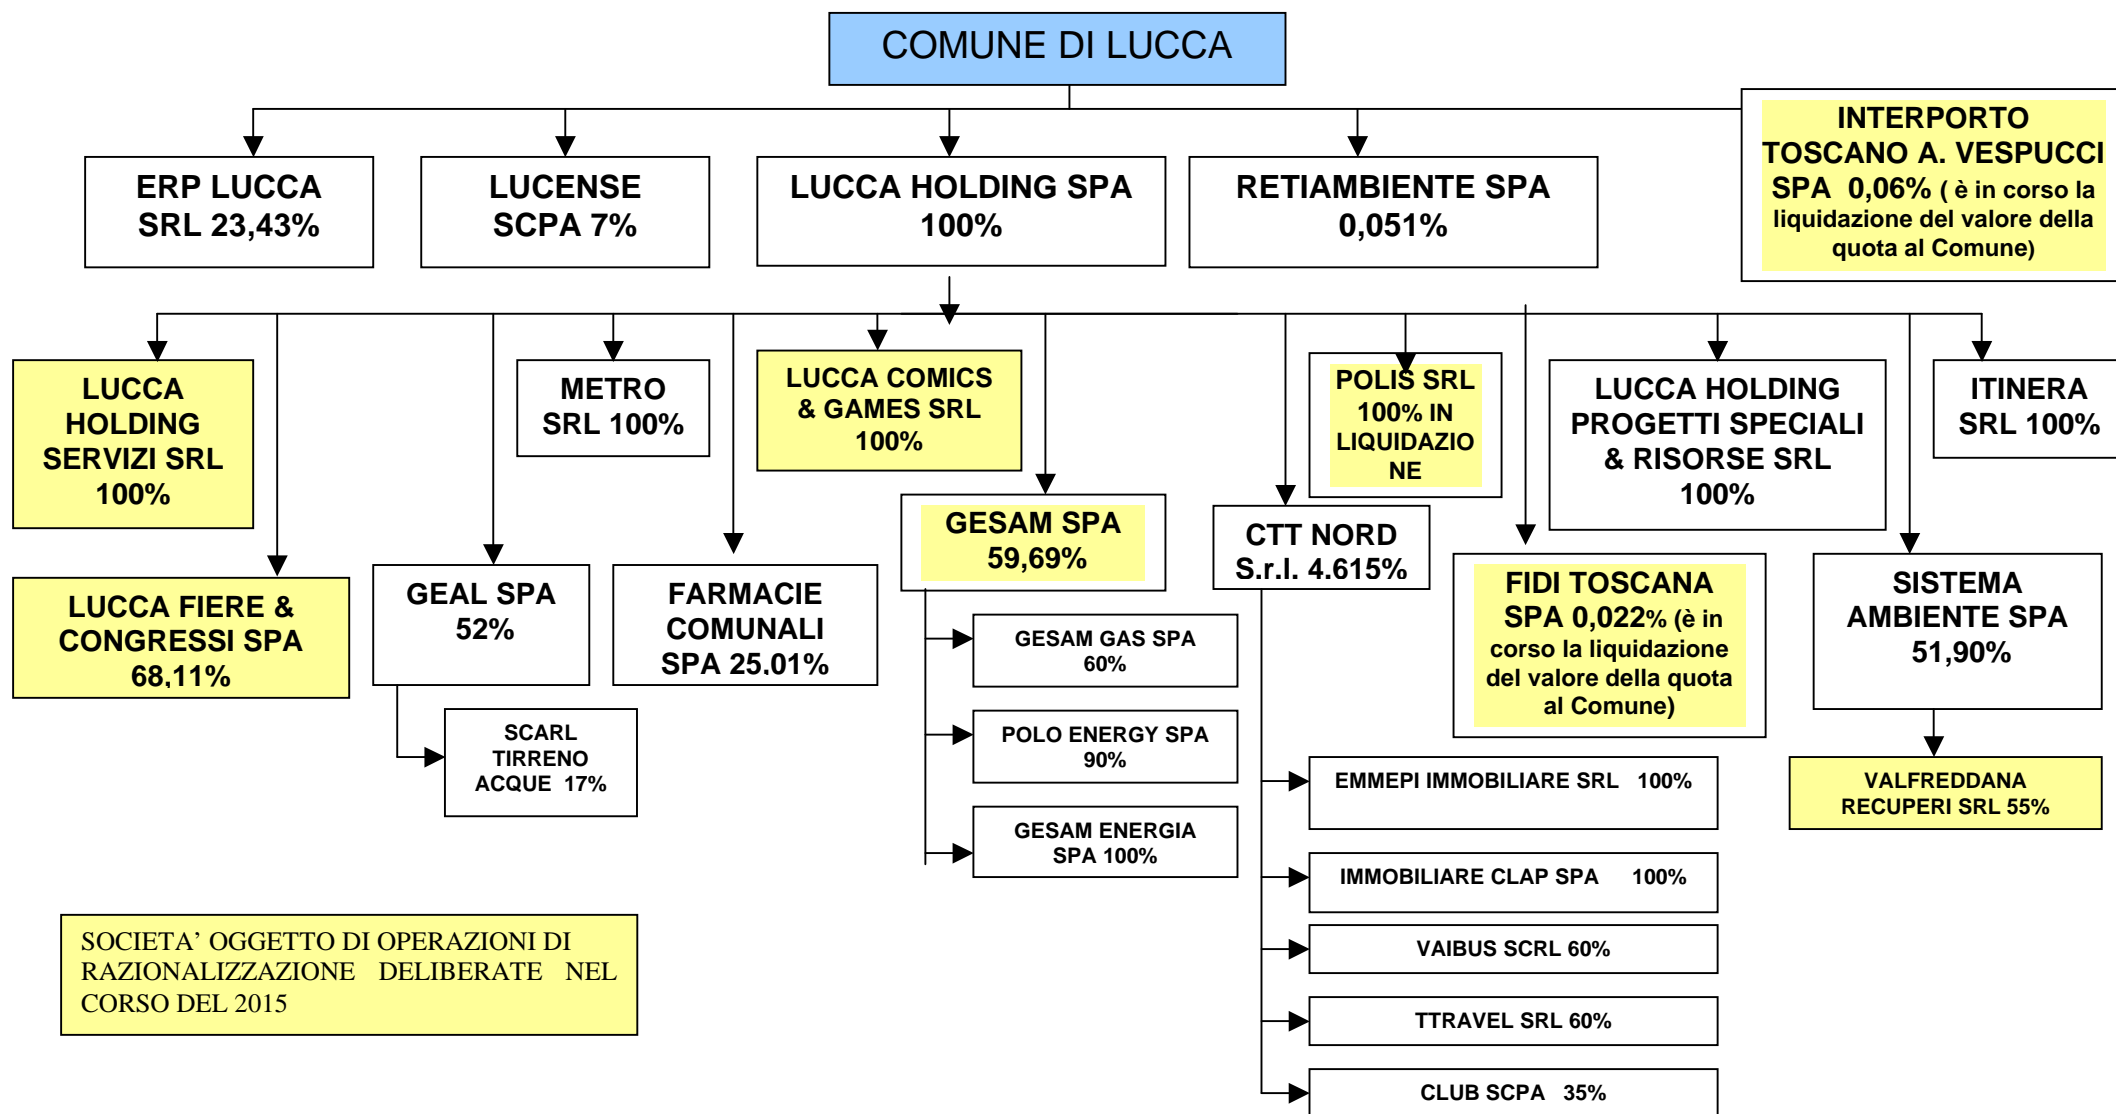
COMUNE DI LUCCA

ERP LUCCA SRL 23,43%

LUCENSE SCPA 7%

LUCCA HOLDING SPA 100%

RETIAMBIENTE SPA 0,051%

INTERPORTO TOSCANO A. VESPUCCI SPA 0,06% ( è in corso la liquidazione del valore della quota al Comune)

LUCCA HOLDING SERVIZI SRL 100%

METRO SRL 100%

LUCCA COMICS & GAMES SRL 100%

POLIS SRL 100% IN LIQUIDAZIONE

LUCCA HOLDING PROGETTI SPECIALI & RISORSE SRL 100%

ITINERA SRL 100%

GESAM SPA 59,69%

CTT NORD S.r.l. 4.615%

FIDI TOSCANA SPA 0,022% (è in corso la liquidazione del valore della quota al Comune)

SISTEMA AMBIENTE SPA 51,90%

LUCCA FIERE & CONGRESSI SPA 68,11%

GEAL SPA 52%

FARMACIE COMUNALI SPA 25.01%

SCARL TIRRENO ACQUE 17%

GESAM GAS SPA 60%

POLO ENERGY SPA 90%

GESAM ENERGIA SPA 100%

EMMEPI IMMOBILIARE SRL 100%

IMMOBILIARE CLAP SPA 100%

VAIBUS SCRL 60%

TTRAVEL SRL 60%

CLUB SCPA 35%

VALFREDDANA RECUPERI SRL 55%

SOCIETA’ OGGETTO DI OPERAZIONI DI RAZIONALIZZAZIONE DELIBERATE NEL CORSO DEL 2015